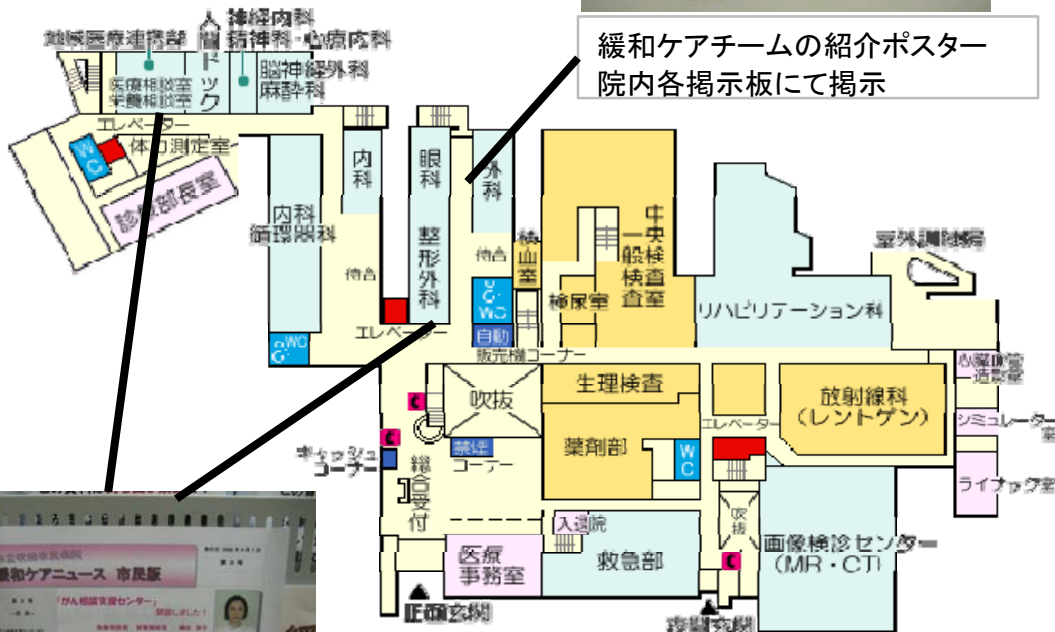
緩和ケアチームの紹介ポスター
院内各掲示板にて掲示

地域医療連携部
神経内科
精神科・心療内科
医療相談室
栄養相談室
ドック
脳神経外科
麻酔科
エレベーター
WC
体力測定室
診療部長室
内科
循環器科
内科
待合
眼科
整形外科
外科
待合
検山室
中央一般検査室
検尿室
屋外訓練場
リハビリテーション科
WC
エレベーター
WC
自動
販売機コーナー
心臓血管造影室
吹抜
生理検査
放射線科
(レントゲン)
シミュレーター室
キャッシュコーナー
総合受付
薬局コーナー
薬剤部
WC
エレベーター
ライナック室
入退院
吹抜
医療事務室
救急部
画像検診センター
(MR・CT)
正面玄関
救急玄関
緩和ケアニュース 市民版
「がん相談支援センター」